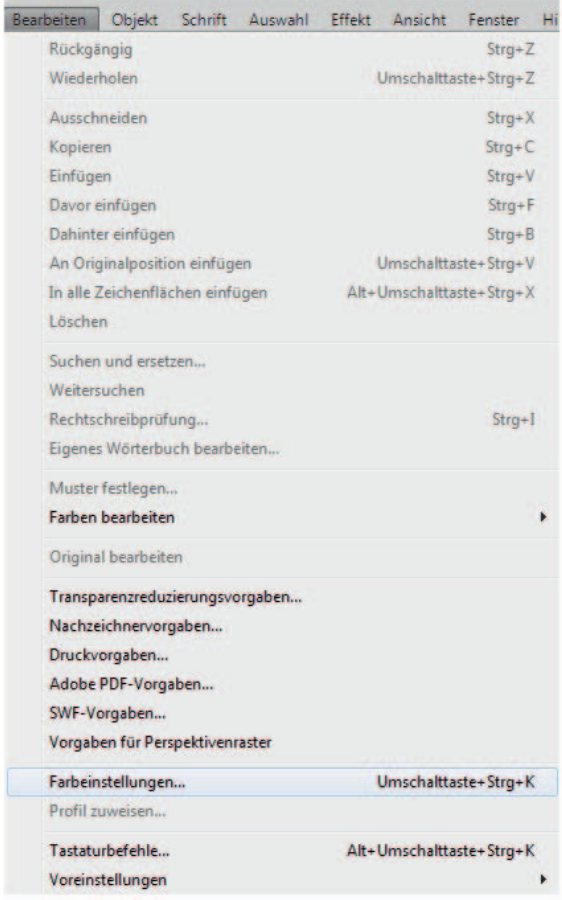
Bearbeiten Objekt Schrift Auswahl Effekt Ansicht Fenster Hi

Rückgängig Strg+Z
Wiederholen Umschalttaste+Strg+Z

Ausschneiden Strg+X
Kopieren Strg+C
Einfügen Strg+V
Davor einfügen Strg+F
Dahinter einfügen Strg+B
An Originalposition einfügen Umschalttaste+Strg+V
In alle Zeichenflächen einfügen Alt+Umschalttaste+Strg+X
Löschen

Suchen und ersetzen...
Weitersuchen
Rechtschreibprüfung... Strg+I
Eigenes Wörterbuch bearbeiten...

Muster festlegen...
Farben bearbeiten

Original bearbeiten

Transparenzreduzierungsvorgaben...
Nachzeichnervorgaben...
Druckvorgaben...
Adobe PDF-Vorgaben...
SWF-Vorgaben...
Vorgaben für Perspektivenraster

Farbeinstellungen... Umschalttaste+Strg+K
Profil zuweisen...

Tastaturbefehle... Alt+Umschalttaste+Strg+K
Voreinstellungen